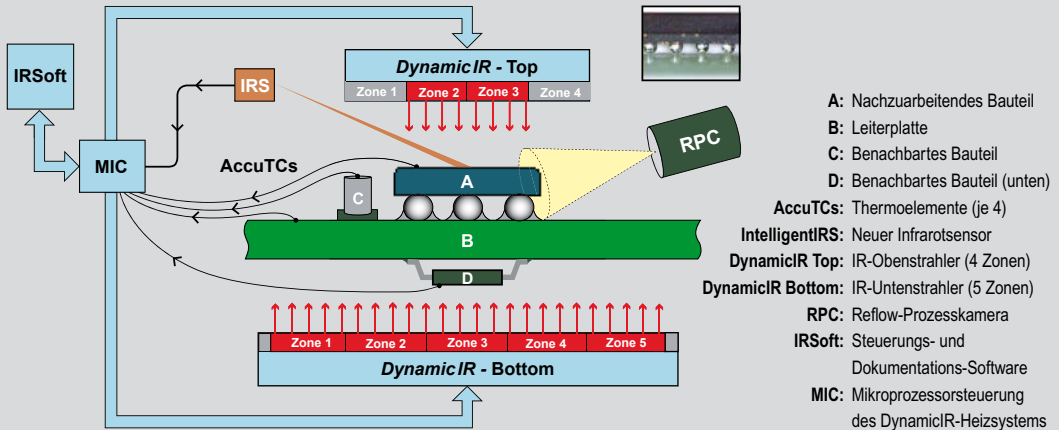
IRSoft

MIC

IRS

AccuTCs

Dynamic IR - Top

Zone 1 | Zone 2 | Zone 3 | Zone 4

RPC

A

C

B

D

Zone 1 | Zone 2 | Zone 3 | Zone 4 | Zone 5

Dynamic IR - Bottom

A: Nachzuarbeitendes Bauteil
B: Leiterplatte
C: Benachbartes Bauteil
D: Benachbartes Bauteil (unten)
AccuTCs: Thermoelemente (je 4)
IntelligentIRS: Neuer Infrarotsensor
DynamicIR Top: IR-Obenstrahler (4 Zonen)
DynamicIR Bottom: IR-Untenstrahler (5 Zonen)
RPC: Reflow-Prozesskamera
IRSoft: Steuerungs- und Dokumentations-Software
MIC: Mikroprozessorsteuerung des DynamicIR-Heizsystems